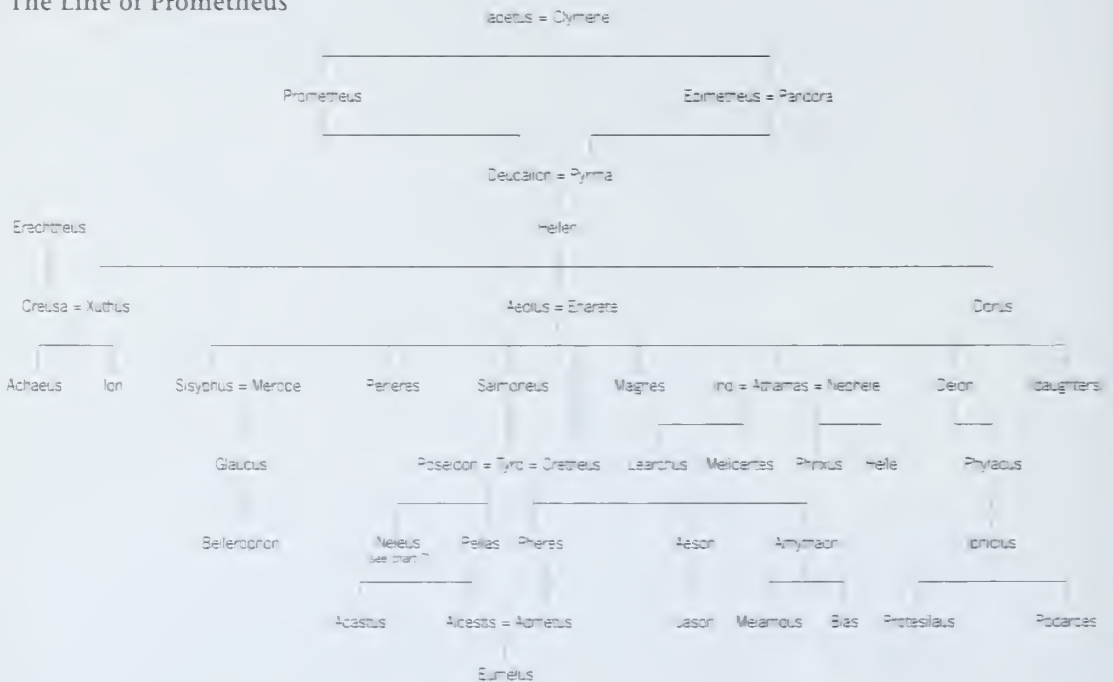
The Line of Prometheus

Iapetus = Clymene

Prometheus

Epimetheus = Pandora

Deucalion = Pyrrha

Erechtheus

Hellen

Creusa = Xuthus

Aeolus = Enarete

Dorus

Achaeus

Ion

Sisyphus = Merope

Perieres

Salmoneus

Magnes

Ino = Athamas = Nephele

Deion

daughters

Glaucus

Poseidon = Tyro = Cretheus

Learchus

Melicertes

Phrixus

Helle

Phylacus

Bellerophon

Neleus
see chart 7

Pelias

Pheres

Aeson

Amythaon

Iphiclus

Acastus

Alcestis = Admetus

Jason

Melampus

Bias

Protesilaus

Podarces

Eumelus